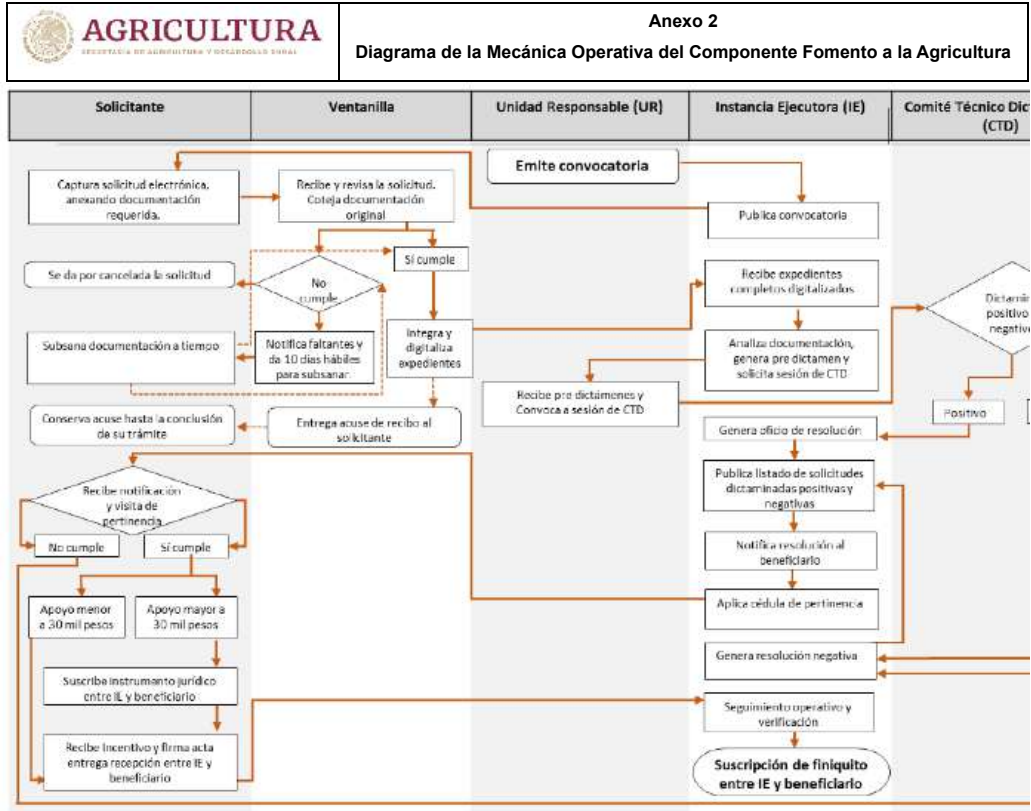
AGRICULTURA
SECRETARÍA DE AGRICULTURA Y DESARROLLO RURAL

Anexo 2
Diagrama de la Mecánica Operativa del Componente Fomento a la Agricultura

| Solicitante | Ventanilla | Unidad Responsable (UR) | Instancia Ejecutora (IE) | Comité Técnico Dict (CTD) |
|---|---|---|---|---|

Emite convocatoria

Captura solicitud electrónica, anexando documentación requerida.

Recibe y revisa la solicitud. Coteja documentación original

Publica convocatoria

Sí cumple

Se da por cancelada la solicitud

No cumple

Recibe expedientes completos digitalizados

Dictami positivo negativ

Subsana documentación a tiempo

Notifica faltantes y da 10 días hábiles para subsanar

Integra y digitaliza expedientes

Analiza documentación, genera pre dictamen y solicita sesión de CTD

Recibe pre dictámenes y Convoca a sesión de CTD

Conserva acuse hasta la conclusión de su trámite

Entrega acuse de recibo al solicitante

Positivo

Genera oficio de resolución

Recibe notificación y visita de pertinencia

Publica listado de solicitudes dictaminadas positivas y negativas

No cumple

Sí cumple

Notifica resolución al beneficiario

Apoyo menor a 30 mil pesos

Apoyo mayor a 30 mil pesos

Aplica cédula de pertinencia

Suscribe instrumento jurídico entre IE y beneficiario

Genera resolución negativa

Seguimiento operativo y verificación

Recibe incentivo y firma acta entrega recepción entre IE y beneficiario

Suscripción de finiquito entre IE y beneficiario